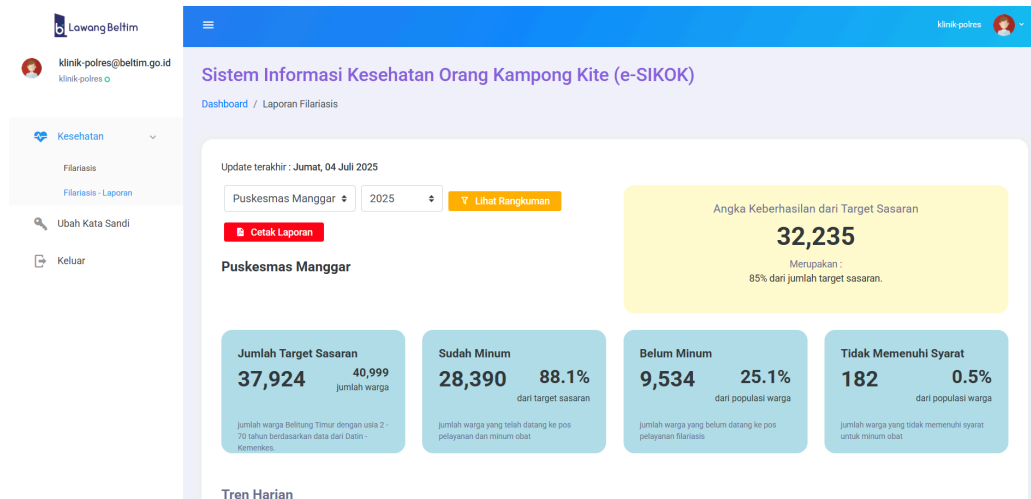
Lawang Beltim

klinik-polres@beltim.go.id
klinik-polres

Kesehatan
Filariasis
Filariasis - Laporan
Ubah Kata Sandi
Keluar

klinik-polres

Sistem Informasi Kesehatan Orang Kampong Kite (e-SIKOK)

Dashboard / Laporan Filariasis

Update terakhir : Jumat, 04 Juli 2025

Puskesmas Manggar
2025
Lihat Rangkuman
Cetak Laporan

Puskesmas Manggar

Angka Keberhasilan dari Target Sasaran
32,235
Merupakan :
85% dari jumlah target sasaran.

Jumlah Target Sasaran
37,924
40,999
jumlah warga
jumlah warga Belitung Timur dengan usia 2 - 70 tahun berdasarkan data dari Datin - Kemenkes.

Sudah Minum
28,390
88.1%
dari target sasaran
jumlah warga yang telah datang ke pos pelayanan dan minum obat

Belum Minum
9,534
25.1%
dari populasi warga
jumlah warga yang belum datang ke pos pelayanan filariasis

Tidak Memenuhi Syarat
182
0.5%
dari populasi warga
jumlah warga yang tidak memenuhi syarat untuk minum obat

Tren Harian